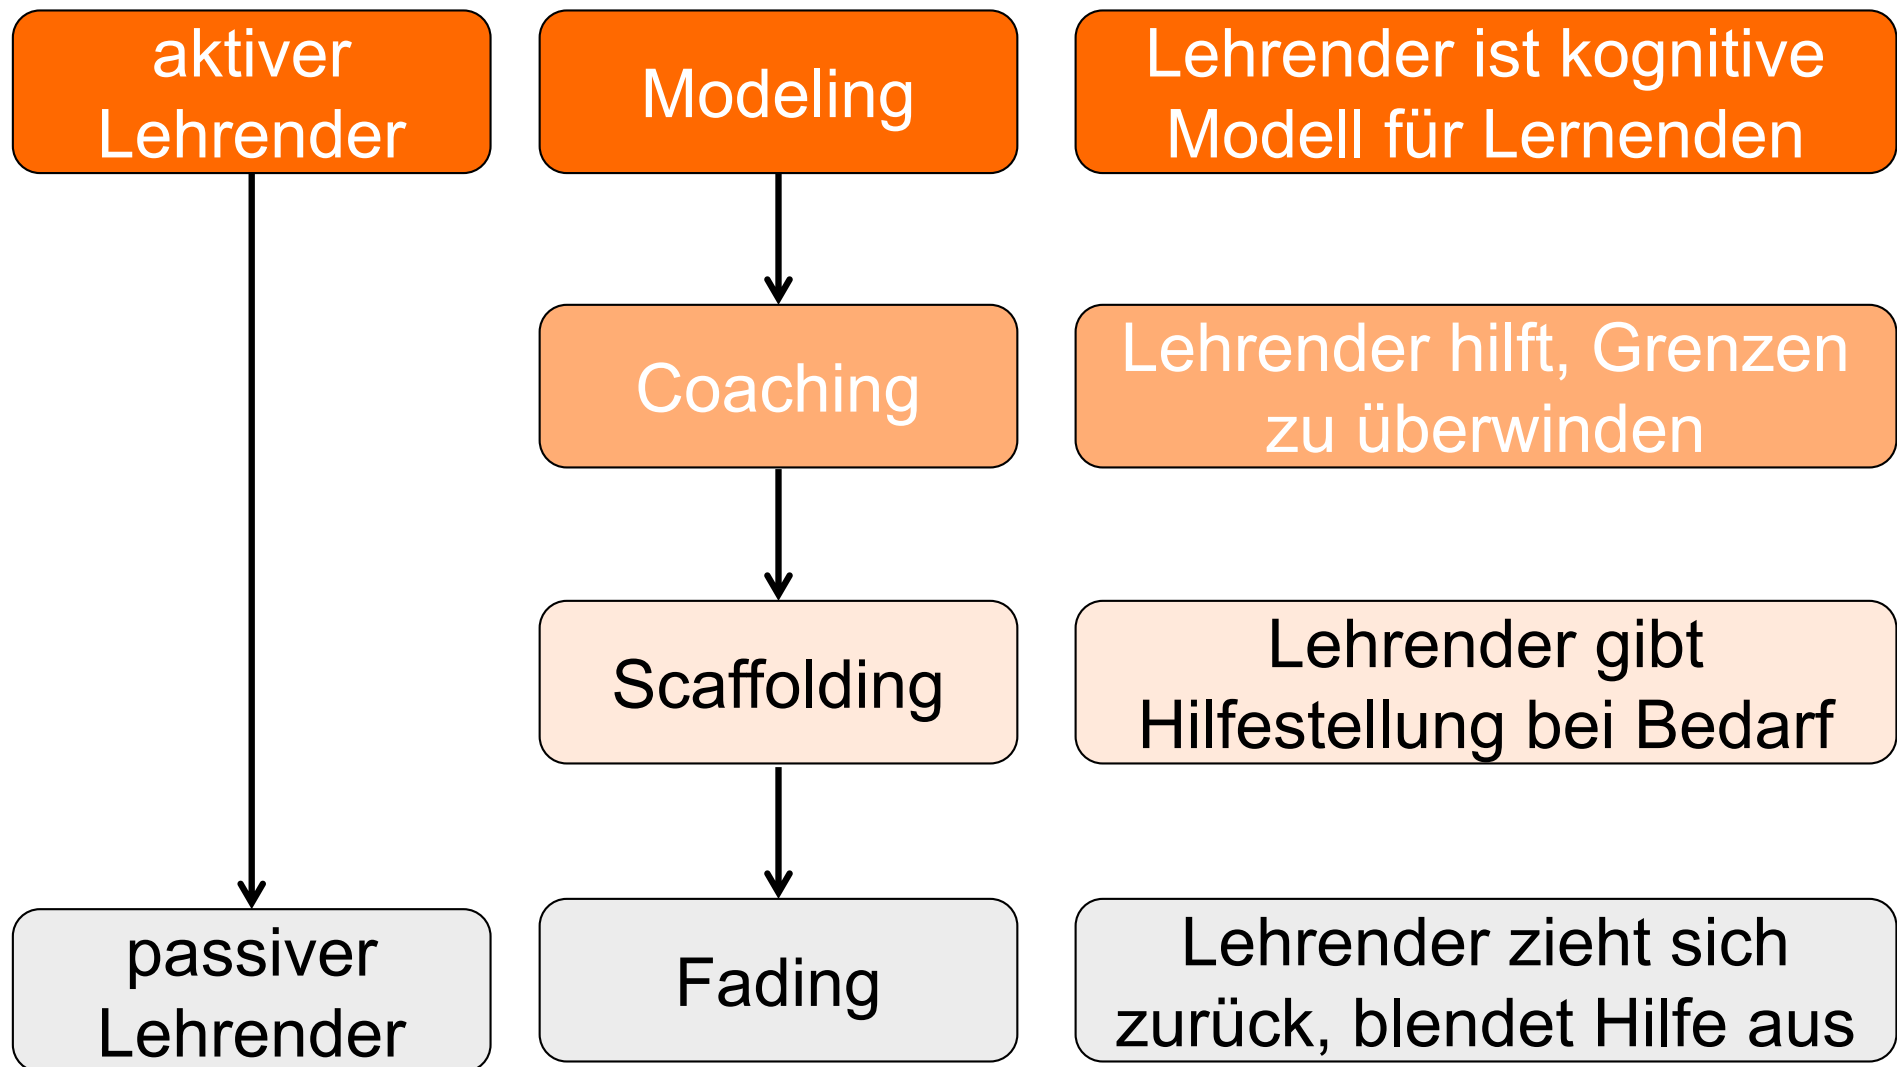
aktiver Lehrender

Modeling

Lehrender ist kognitive Modell für Lernenden

Coaching

Lehrender hilft, Grenzen zu überwinden

Scaffolding

Lehrender gibt Hilfestellung bei Bedarf

passiver Lehrender

Fading

Lehrender zieht sich zurück, blendet Hilfe aus